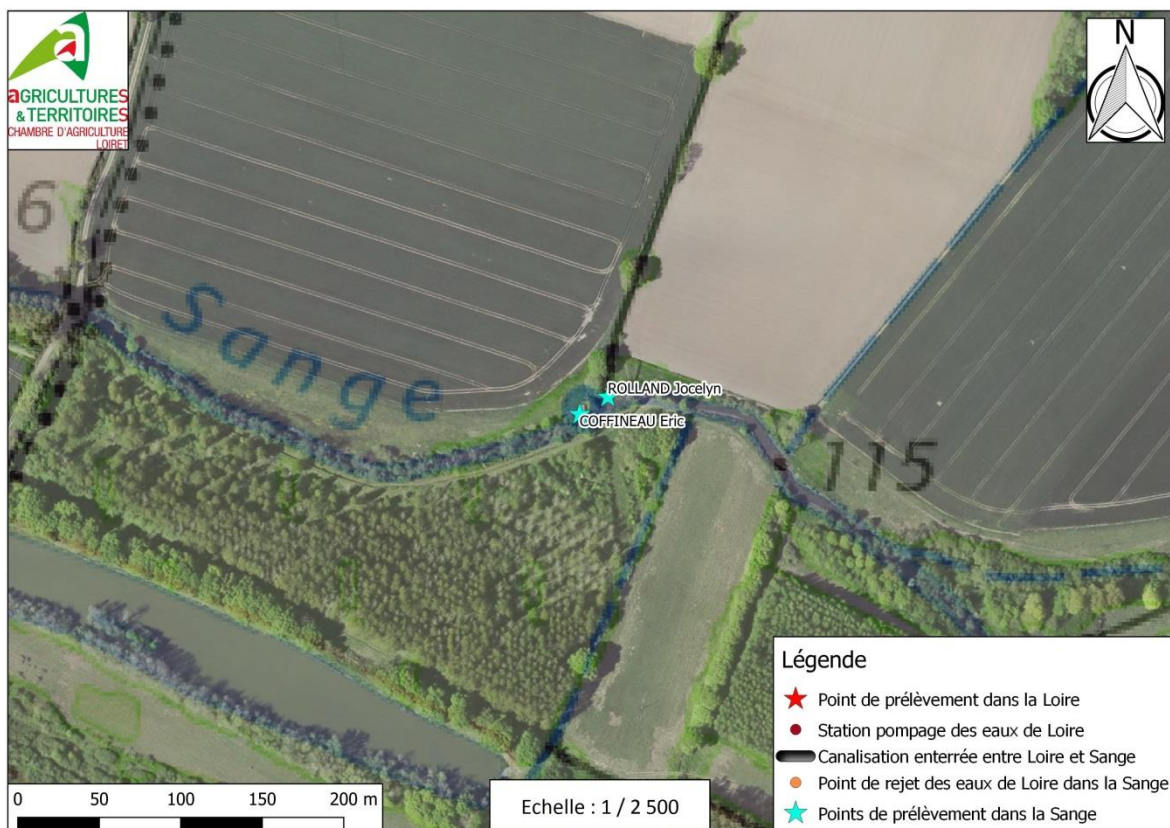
AGRICULTURES
& TERRITOIRES
CHAMBRE D'AGRICULTURE
LOIRET

N

6

Sange

ROLLAND Jocelyn
COFFINEAU Eric

115

Légende
Point de prélèvement dans la Loire
Station pompage des eaux de Loire
Canalisation enterrée entre Loire et Sange
Point de rejet des eaux de Loire dans la Sange
Points de prélèvement dans la Sange

0 50 100 150 200 m

Echelle : 1 / 2 500